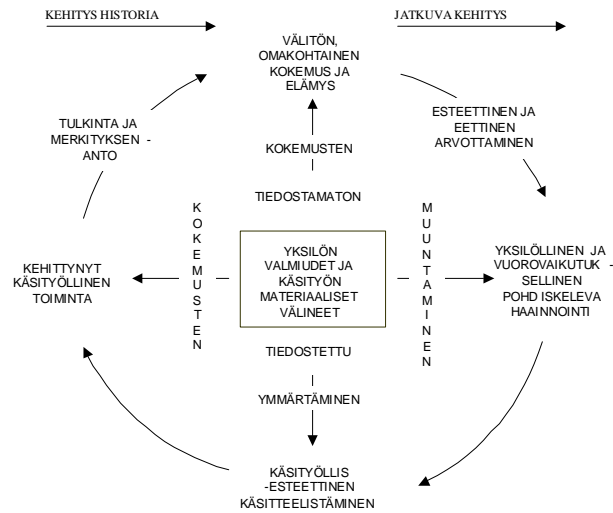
KEHITYS HISTORIA

JATKUVA KEHITYS

VÄLITÖN, OMAKOHTAINEN KOKEMUS JA ELÄMYS

TULKINTA JA MERKITYKSEN - ANTO

ESTEETTINEN JA EETTINEN ARVOTTAMINEN

KOKEMUSTEN

TIEDOSTAMATON

KOKEMUSTEN

MUUNTAMINEN

KEHITTYNYT KÄSITYÖLLINEN TOIMINTA

YKSILÖN VALMIUDET JA KÄSITYÖN MATERIAALISET VÄLINEET

YKSILÖLLINEN JA VUOROVAIKUTUK - SELLINEN POHD ISKELEVA HAAINNOINTI

TIEDOSTETTU

YMMÄRTÄMINEN

KÄSITYÖLLIS -ESTEETTINEN KÄSITTEELISTÄMINEN